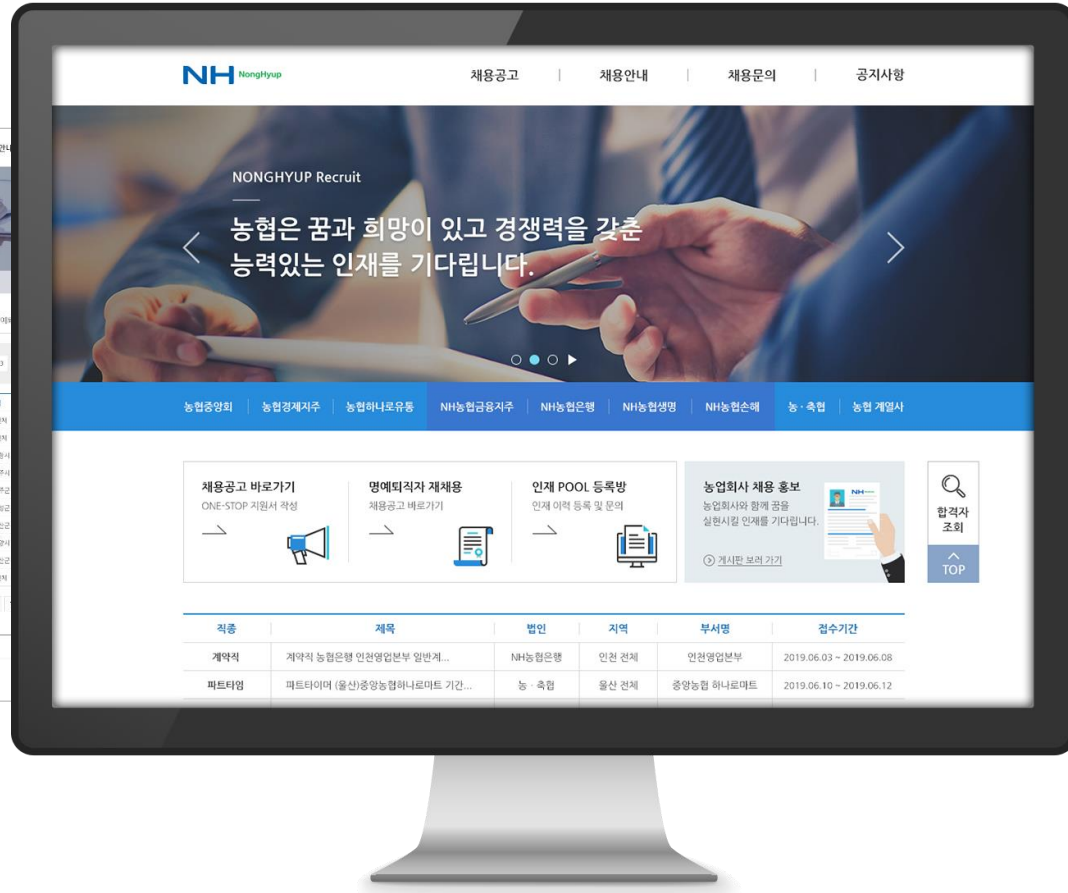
NH NongHyup

채용공고 | 채용안내 | 채용문의 | 공지사항

NONGHYUP Recruit

농협은 꿈과 희망이 있고 경쟁력을 갖춘 능력있는 인재를 기다립니다.

농협중앙회 | 농협경제지주 | 농협하나로유통 | NH농협금융지주 | NH농협은행 | NH농협생명 | NH농협손해 | 농·축협 | 농협 계열사

채용공고 바로가기
ONE-STOP 지원서 작성

명예퇴직자 재채용
채용공고 바로가기

인재 POOL 등록방
인재 이력 등록 및 문의

농업회사 채용 홍보
농업회사와 함께 꿈을 실현시킬 인재를 기다립니다.

게시판 보러 가기

합격자 조회

TOP

| 직종 | 제목 | 법인 | 지역 | 부서명 | 접수기간 |
|---|---|---|---|---|---|
| 계약직 | 계약직 농협은행 인천영업본부 일반계... | NH농협은행 | 인천 전체 | 인천영업본부 | 2019.06.03 ~ 2019.06.08 |
| 파트타임 | 파트타이머 (울산)중앙농협하나로마트 기간... | 농·축협 | 울산 전체 | 중앙농협 하나로마트 | 2019.06.10 ~ 2019.06.12 |